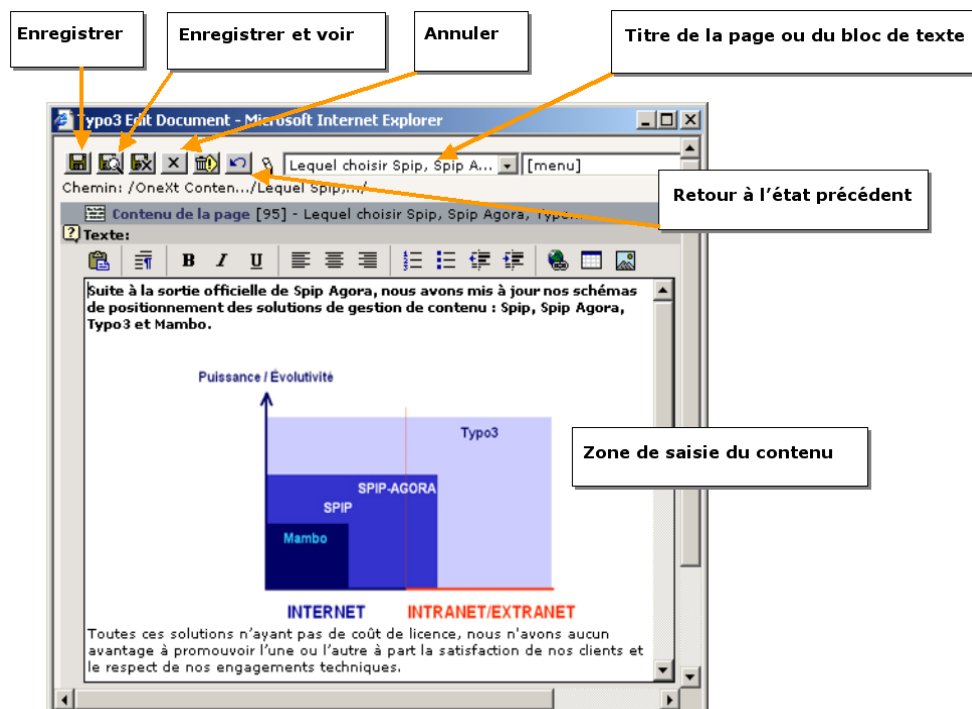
Enregistrer

Enregistrer et voir

Annuler

Titre de la page ou du bloc de texte

Typo3 Edit Document - Microsoft Internet Explorer

Lequel choisir Spip, Spip A...

[menu]

Chemin: /OneXt Conten.../Lequel Spip,.../

Retour à l'état précédent

Contenu de la page [95] - Lequel choisir Spip, Spip Agora, Typo...

Texte:

Suite à la sortie officielle de Spip Agora, nous avons mis à jour nos schémas de positionnement des solutions de gestion de contenu : Spip, Spip Agora, Typo3 et Mambo.

Puissance / Évolutivité

Typo3

Zone de saisie du contenu

SPIP-AGORA

SPIP

Mambo

INTERNET

INTRANET/EXTRANET

Toutes ces solutions n'ayant pas de coût de licence, nous n'avons aucun avantage à promouvoir l'une ou l'autre à part la satisfaction de nos clients et le respect de nos engagements techniques.